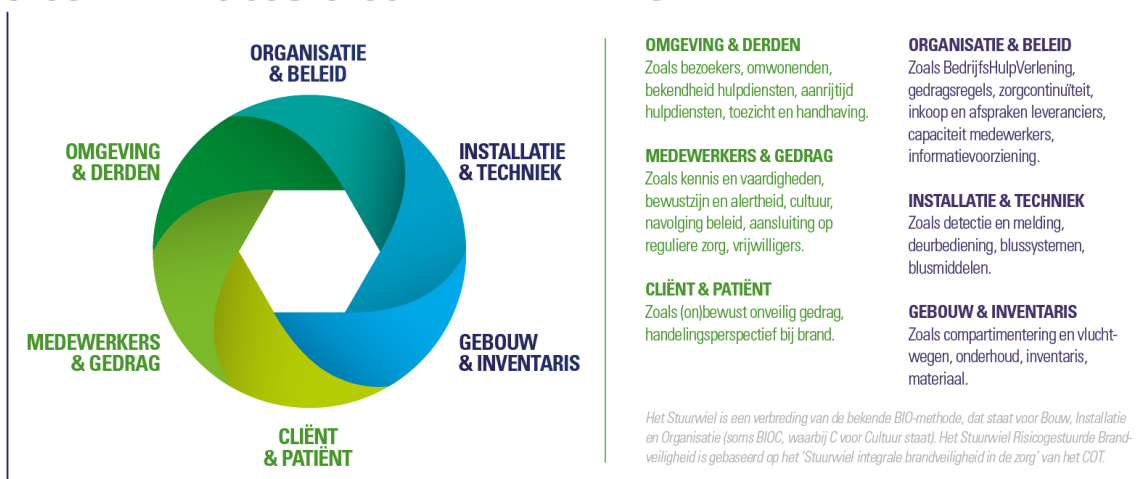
ORGANISATIE & BELEID

OMGEVING & DERDEN

INSTALLATIE & TECHNIEK

MEDEWERKERS & GEDRAG

GEBOUW & INVENTARIS

CLIËNT & PATIËNT

OMGEVING & DERDEN
Zoals bezoekers, omwonenden, bekendheid hulpdiensten, aanrijtijd hulpdiensten, toezicht en handhaving.

MEDEWERKERS & GEDRAG
Zoals kennis en vaardigheden, bewustzijn en alertheid, cultuur, navolging beleid, aansluiting op reguliere zorg, vrijwilligers.

CLIËNT & PATIËNT
Zoals (on)bewust onveilig gedrag, handelingsperspectief bij brand.

ORGANISATIE & BELEID
Zoals BedrijfsHulpVerlening, gedragsregels, zorgcontinuïteit, inkoop en afspraken leveranciers, capaciteit medewerkers, informatievoorziening.

INSTALLATIE & TECHNIEK
Zoals detectie en melding, deurbediening, blussystemen, blusmiddelen.

GEBOUW & INVENTARIS
Zoals compartimentering en vluchtwegen, onderhoud, inventaris, materiaal.

Het Stuurwiel is een verbreding van de bekende BIO-methode, dat staat voor Bouw, Installatie en Organisatie (soms BIOC, waarbij C voor Cultuur staat). Het Stuurwiel Risicogestuurde Brandveiligheid is gebaseerd op het 'Stuurwiel integrale brandveiligheid in de zorg' van het COT.